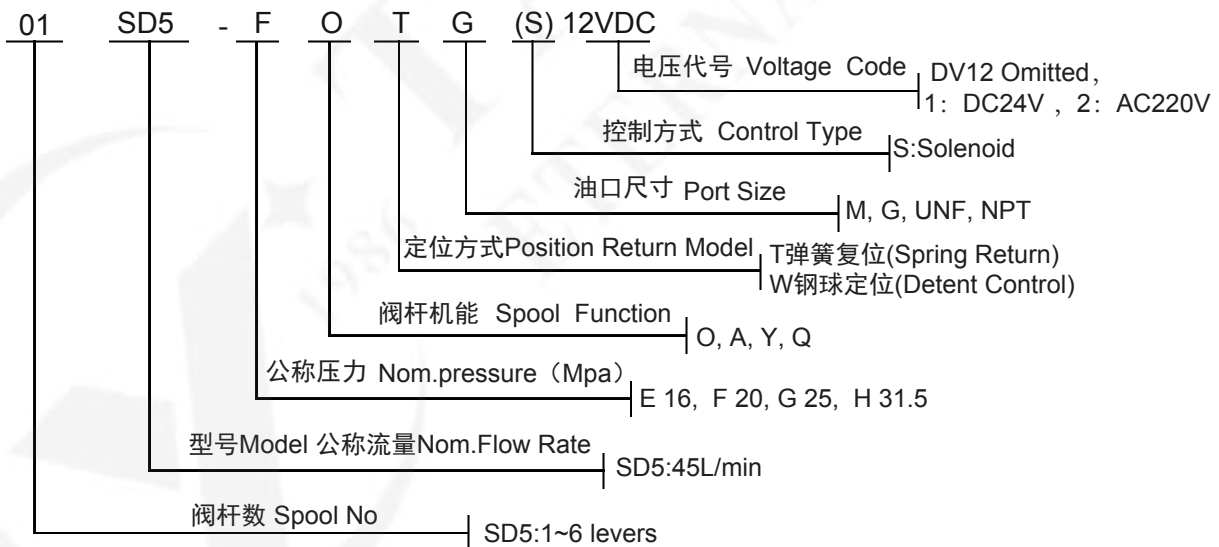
01 SD5 - F O T G (S) 12VDC

电压代号 Voltage Code
DV12 Omitted,
1：DC24V，2：AC220V

控制方式 Control Type
S:Solenoid

油口尺寸 Port Size
M, G, UNF, NPT

定位方式Position Return Model
T弹簧复位(Spring Return)
W钢球定位(Detent Control)

阀杆机能 Spool Function
O, A, Y, Q

公称压力 Nom.pressure（Mpa）
E 16, F 20, G 25, H 31.5

型号Model 公称流量Nom.Flow Rate
SD5:45L/min

阀杆数 Spool No
SD5:1~6 levers